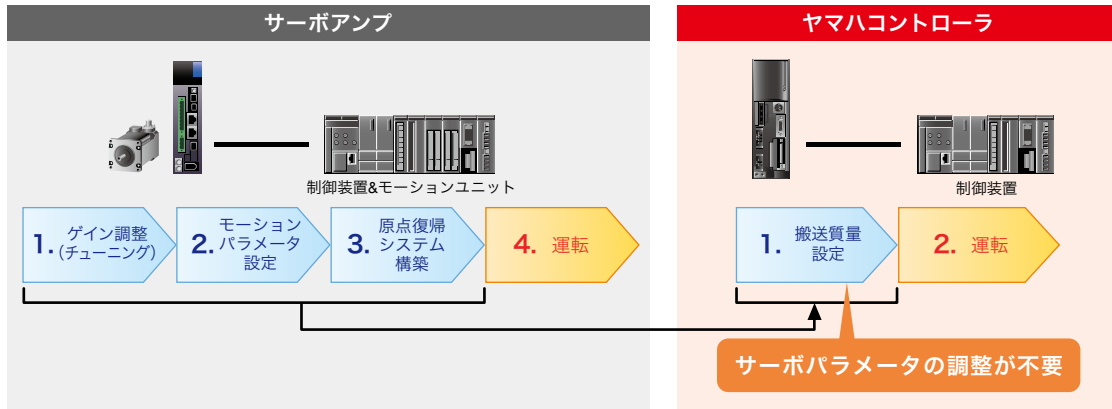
サーボアンプ

制御装置&モーションユニット

1. ゲイン調整 (チューニング)

2. モーション パラメータ 設定

3. 原点復帰 システム 構築

4. 運転

ヤマハコントローラ

制御装置

1. 搬送質量 設定

2. 運転

サーボパラメータの調整が不要